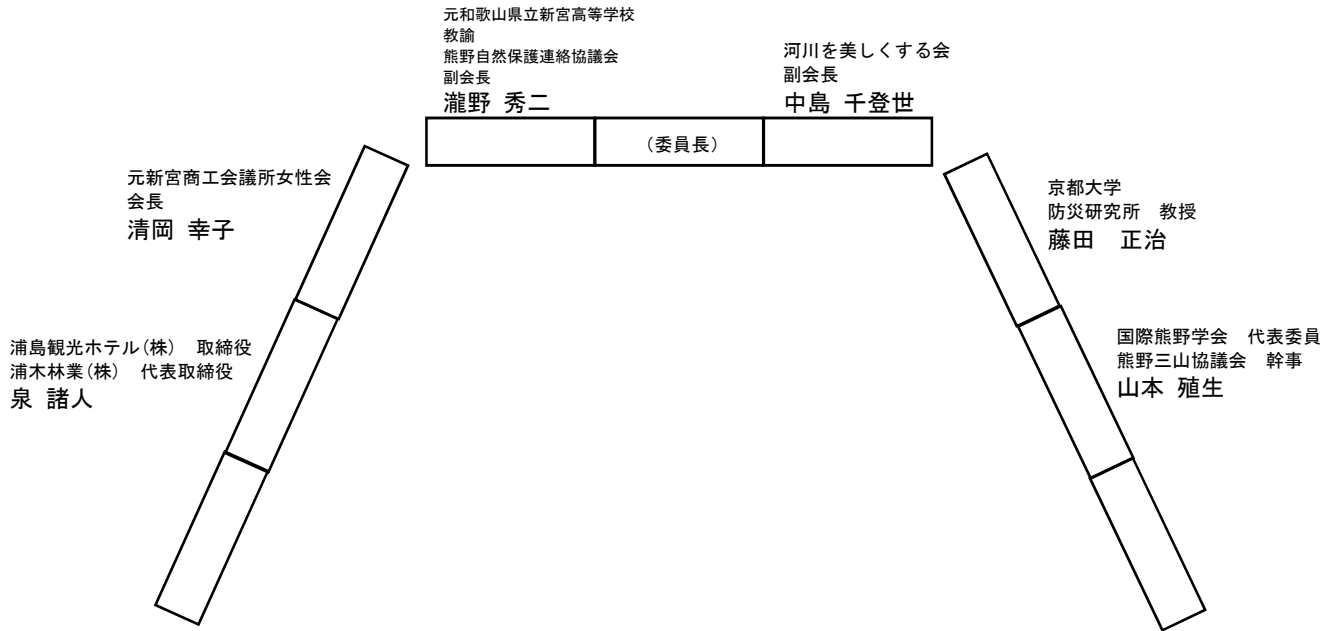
元和歌山県立新宮高等学校
教諭
熊野自然保護連絡協議会
副会長
瀧野 秀二

（委員長）

河川を美しくする会
副会長
中島 千登世

元新宮商工会議所女性会
会長
清岡 幸子

京都大学
防災研究所　教授
藤田　正治

浦島観光ホテル(株)　取締役
浦木林業(株)　代表取締役
泉 諸人

国際熊野学会　代表委員
熊野三山協議会　幹事
山本 殖生